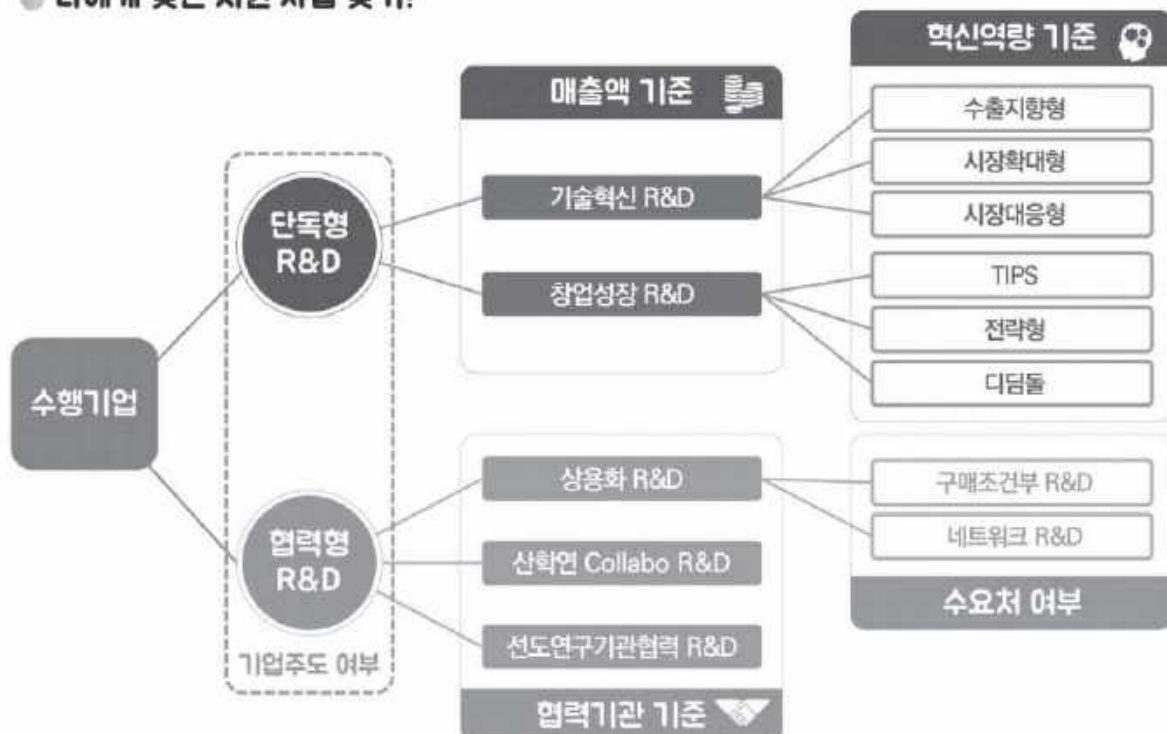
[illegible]

혁신역량 기준

매출액 기준

수출지향형

시장확대형

기술혁신 R&D

단독형 R&D

시장대응형

TIPS

창업성장 R&D

전략형

디딤돌

수행기업

상용화 R&D

구매조건부 R&D

네트워크 R&D

협력형 R&D

산학연 Collabo R&D

수요처 여부

선도연구기관협력 R&D

기업주도 여부

협력기관 기준